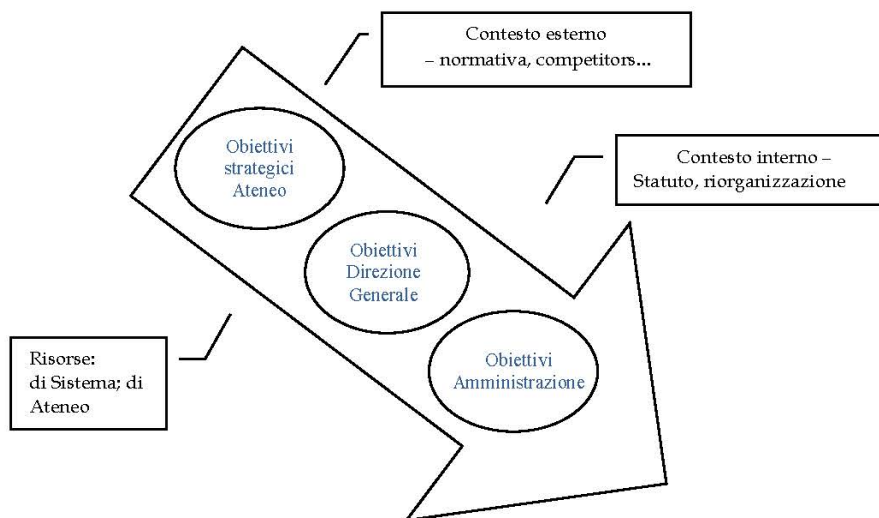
Contesto esterno
– normativa, competitors...

Obiettivi strategici Ateneo

Contesto interno – Statuto, riorganizzazione

Obiettivi Direzione Generale

Risorse: di Sistema; di Ateneo

Obiettivi Amministrazione